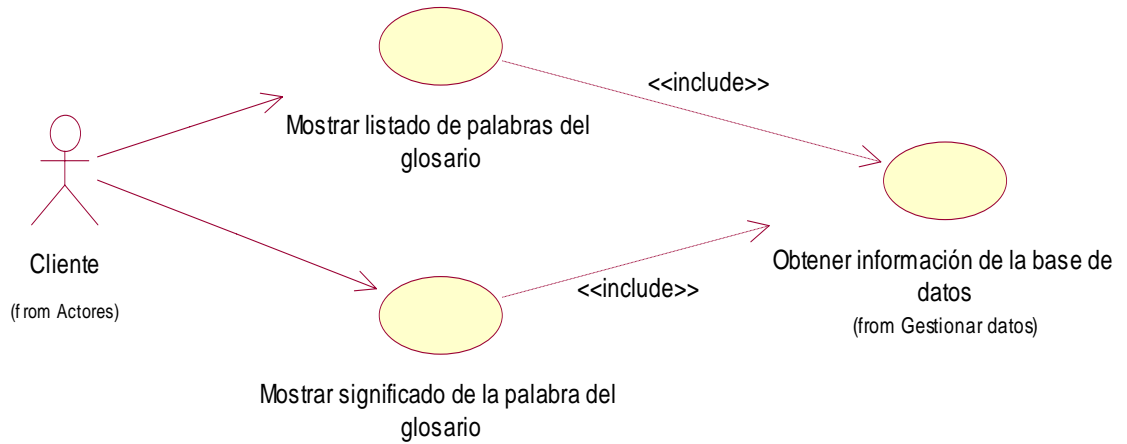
Mostrar listado de palabras del glosario

<<include>>

Cliente

(f rom Actores)

Obtener información de la base de datos

(from Gestionar datos)

<<include>>

Mostrar significado de la palabra del glosario